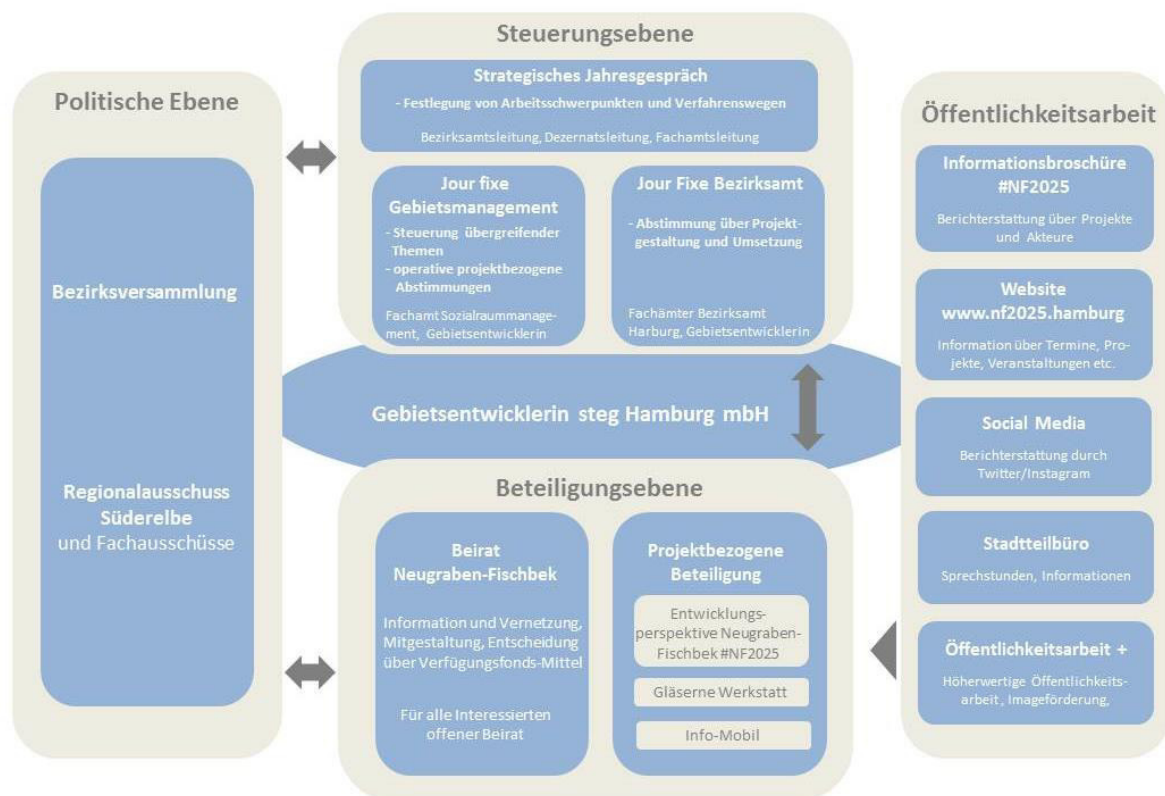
Politische Ebene

Bezirksversammlung

Regionalausschuss Süderelbe und Fachausschüsse

Steuerungsebene

Strategisches Jahresgespräch

- Festlegung von Arbeitsschwerpunkten und Verfahrenswegen

Bezirksamtsleitung, Dezernatsleitung, Fachamtsleitung

Jour fixe Gebietsmanagement

- Steuerung übergreifender Themen
- operative projektbezogene Abstimmungen

Fachamt Sozialraummanagement, Gebietsentwicklerin

Jour Fixe Bezirksamt

- Abstimmung über Projektgestaltung und Umsetzung

Fachämter Bezirksamt Harburg, Gebietsentwicklerin

Gebietsentwicklerin steg Hamburg mbH

Beteiligungsebene

Beirat Neugraben-Fischbek

Information und Vernetzung, Mitgestaltung, Entscheidung über Verfügungsfonds-Mittel

Für alle Interessierten offener Beirat

Projektbezogene Beteiligung

Entwicklungsperspektive Neugraben-Fischbek #NF2025

Gläserne Werkstatt

Info-Mobil

Öffentlichkeitsarbeit

Informationsbroschüre #NF2025

Berichterstattung über Projekte und Akteure

Website www.nf2025.hamburg

Information über Termine, Projekte, Veranstaltungen etc.

Social Media

Berichterstattung durch Twitter/Instagram

Stadtteilbüro

Sprechstunden, Informationen

Öffentlichkeitsarbeit +

Höherwertige Öffentlichkeitsarbeit, Imageförderung,